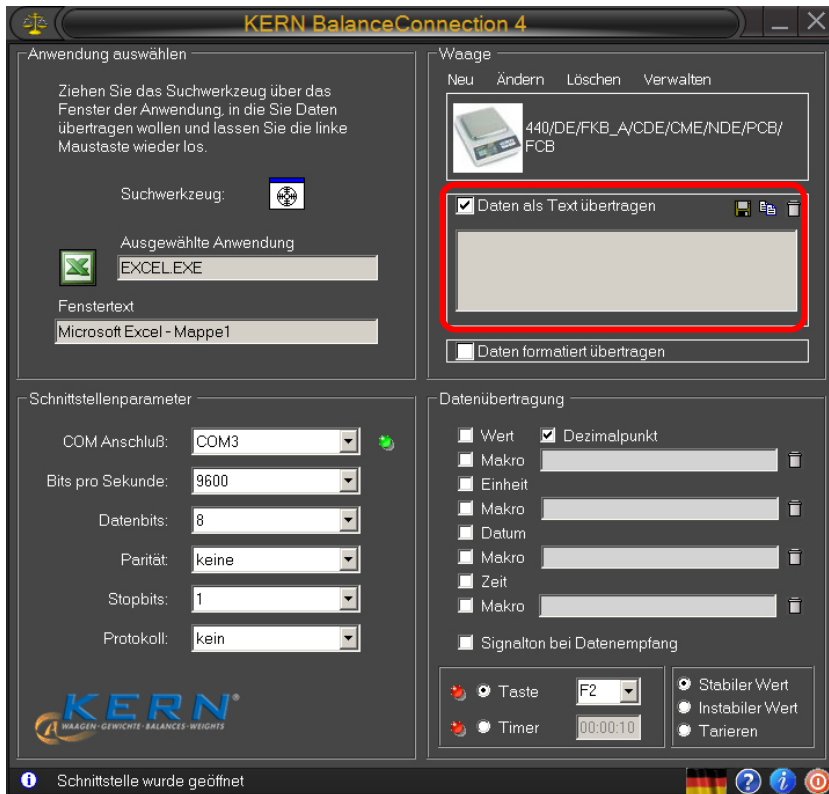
KERN BalanceConnection 4

Anwendung auswählen

Ziehen Sie das Suchwerkzeug über das Fenster der Anwendung, in die Sie Daten übertragen wollen und lassen Sie die linke Maustaste wieder los.

Suchwerkzeug:

Ausgewählte Anwendung

EXCEL.EXE

Fenstertext

Microsoft Excel - Mappe1

Waage

Neu Ändern Löschen Verwalten

440/DE/FKB_A/CDE/CME/NDE/PCB/FCB

Daten als Text übertragen

Daten formatiert übertragen

Schnittstellenparameter

COM Anschluß: COM3

Bits pro Sekunde: 9600

Datenbits: 8

Parität: keine

Stopbits: 1

Protokoll: kein

KERN
WAAGEN · GEWICHTE · BALANCES · WEIGHTS

Datenübertragung

Wert
Dezimalpunkt
Makro
Einheit
Makro
Datum
Makro
Zeit
Makro

Signalton bei Datenempfang

Taste F2
Timer 00:00:10

Stabiler Wert
Instabiler Wert
Tarieren

Schnittstelle wurde geöffnet